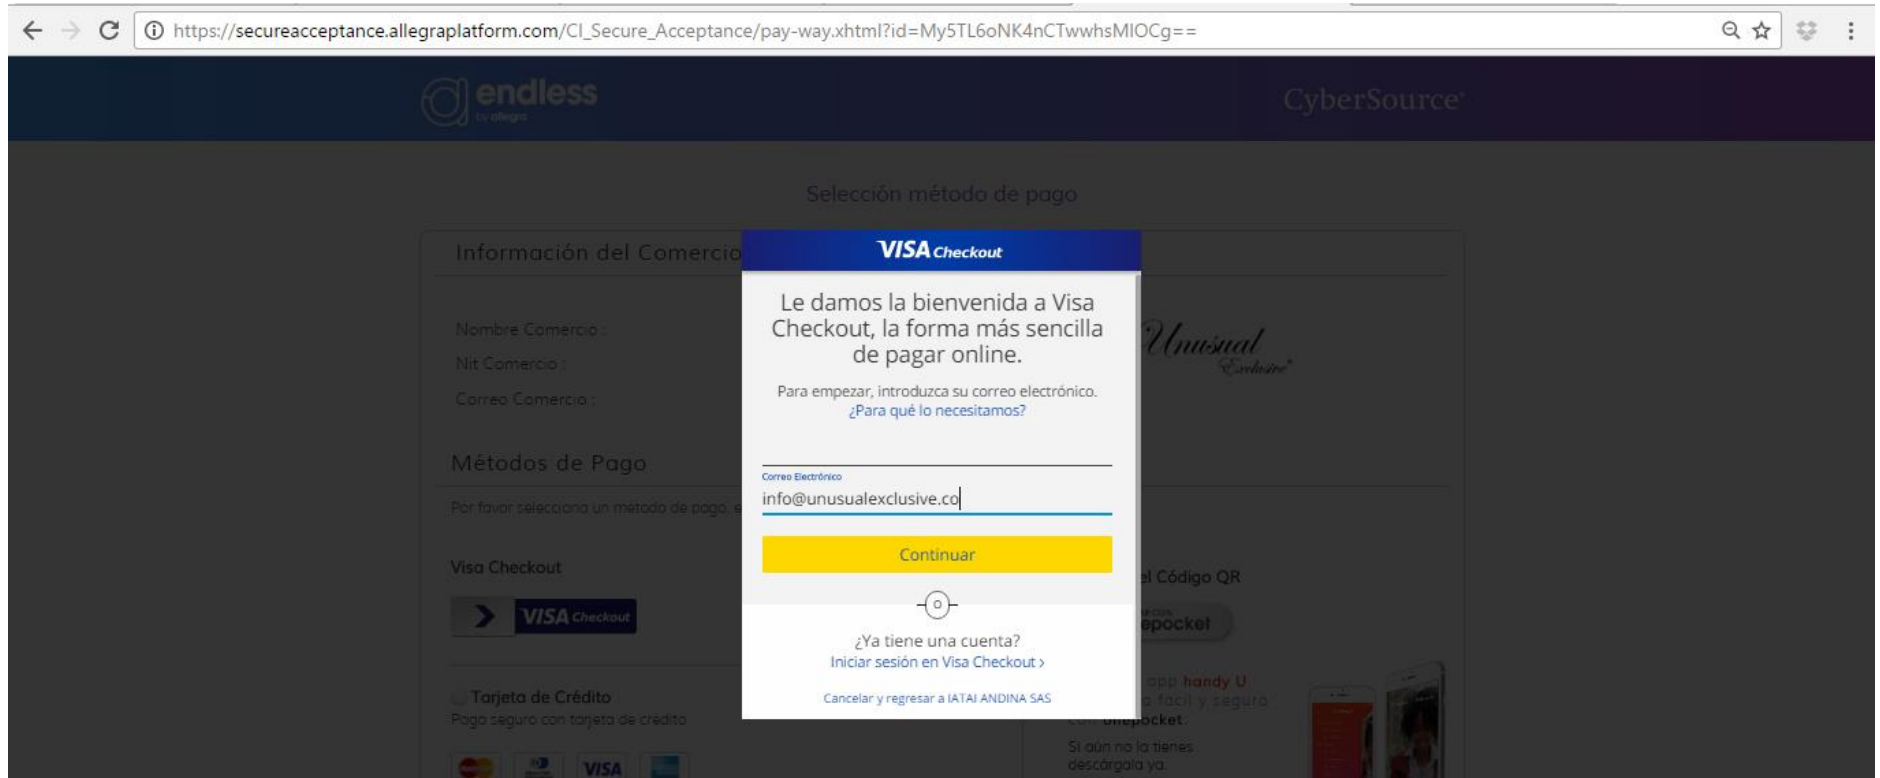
https://secureacceptance.allegraplatform.com/CI_Secure_Acceptance/pay-way.xhtml?id=My5TL6oNK4nCTwwhsMIOCg==

endless
by allegra

CyberSource

Selección método de pago

Información del Comercio

Nombre Comercio :
Nit Comercio :
Correo Comercio :

Unusual
Exclusive

Métodos de Pago

Por favor seleccione un método de pago, e

Visa Checkout

VISA Checkout

el Código QR

epocket

Tarjeta de Crédito
Pago seguro con tarjeta de credito

VISA

app handy U
o fácil y seguro
con unepocket

Si aún no la tienes
descárgala ya.

VISA Checkout

Le damos la bienvenida a Visa Checkout, la forma más sencilla de pagar online.

Para empezar, introduzca su correo electrónico.
¿Para qué lo necesitamos?

Correo Electrónico
info@unusualexclusive.co

Continuar

¿Ya tiene una cuenta?
Iniciar sesión en Visa Checkout ›

Cancelar y regresar a IATAI ANDINA SAS